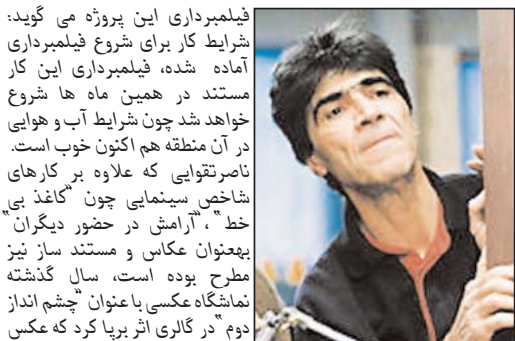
فیلمبرداری این پروژه می گوید: شرایط کار برای شروع فیلمبرداری آماده شده، فیلمبرداری این کار مستند در همین ماه ها شروع خواهد شد چون شرایط آب و هوایی در آن منطقه هم اکنون خوب است. ناصرتقوایی که علاوه بر کارهای شاخص سینمایی چون "کاغذ بی خط"، "آرامش در حضور دیگران" به‌عنوان عکاس و مستند ساز نیز مطرح بوده است، سال گذشته نمایشگاه عکسی با عنوان "چشم انداز دوم" در گالری اثر برپا کرد که عکس